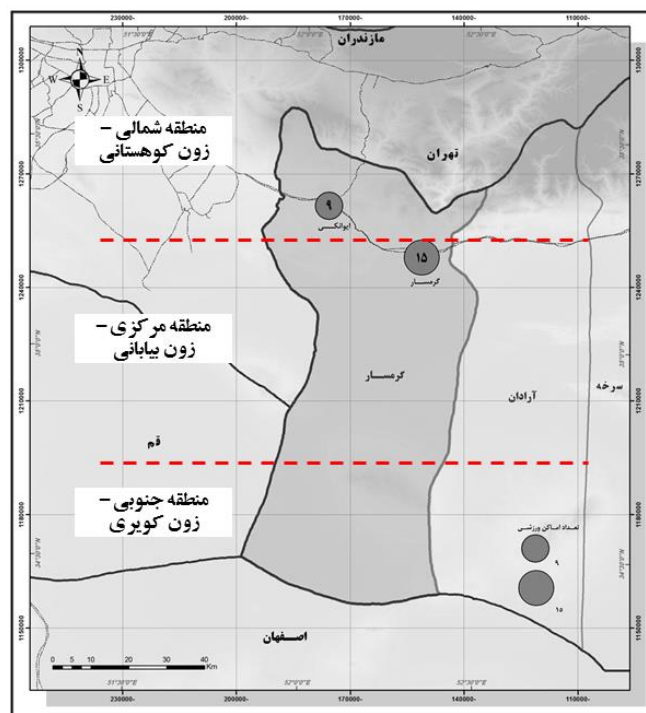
230000- 200000- 170000- 140000- 110000-

مازندران

N W E S

1300000 1270000 1240000 1210000 1180000 1150000

منطقه شمالی – زون کوهستانی

تهران

۹
ایوانکی

۱۵
گرمسار

منطقه مرکزی – زون بیابانی

گرمسار

آرادان

سرخه

قم

منطقه جنوبی – زون کویری

تعداد اماکن ورزشی
۹
۱۵

اصفهان

0 5 10 20 30 40 Km

51°0'0"E 52°0'0"E 52°30'0"E